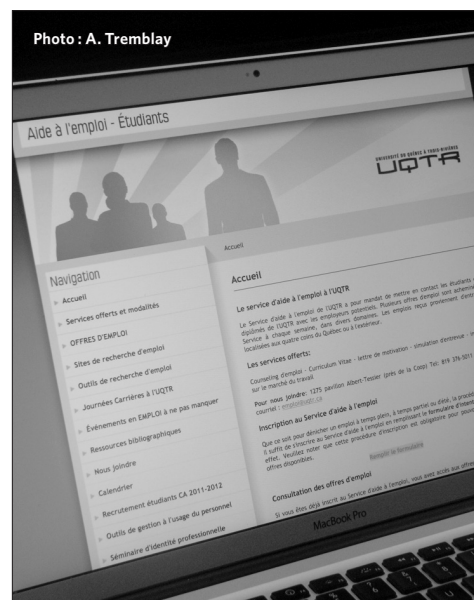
Photo : A. Tremblay

Aide à l'emploi - Étudiants

UNIVERSITÉ DU QUÉBEC À TROIS-RIVIÈRES
UQTR

Accueil

Navigation
Accueil
Services offerts et modalités
OFFRES D'EMPLOI
Sites de recherche d'emploi
Outils de recherche d'emploi
Journées Carrières à l'UQTR
Événements en EMPLOI à ne pas manquer
Ressources bibliographiques
Nous joindre
Calendrier
Recrutement étudiants CA 2011-2012
Outils de gestion à l'usage du personnel
Séminaire d'identité professionnelle

Accueil

Le service d'aide à l'emploi à l'UQTR

Le Service d'aide à l'emploi de l'UQTR a pour mandat de mettre en contact les étudiants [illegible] diplômés de l'UQTR avec les employeurs potentiels. Plusieurs offres d'emploi sont achemin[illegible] Service à chaque semaine, dans divers domaines. Les emplois reçus proviennent d'ent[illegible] localisées aux quatre coins du Québec ou à l'extérieur.

Les services offerts:

Counselling d'emploi - Curriculum Vitae - lettre de motivation - simulation d'entrevue - in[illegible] sur le marché du travail

Pour nous joindre: 1275 pavillon Albert-Tessier (près de la Coop) Tel: 819 376-5011 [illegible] courriel : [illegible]

Inscription au Service d'aide à l'emploi

Que ce soit pour dénicher un emploi à temps plein, à temps partiel ou d'été, la procé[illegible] il suffit de s'inscrire au Service d'aide à l'emploi en remplissant le formulaire d'inscri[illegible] effet. Veuillez noter que cette procédure d'inscription est obligatoire pour pouvoi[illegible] offres disponibles.

Remplir le formulaire

Consultation des offres d'emploi

Si vous êtes déjà inscrit au Service d'aide à l'emploi, vous avez accès aux offre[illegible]

MacBook Pro